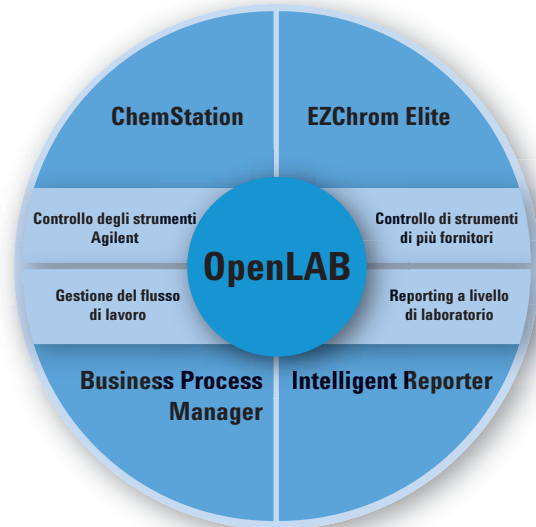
ChemStation

EZChrom Elite

Controllo degli strumenti Agilent

Controllo di strumenti di più fornitori

OpenLAB

Gestione del flusso di lavoro

Reporting a livello di laboratorio

Business Process Manager

Intelligent Reporter